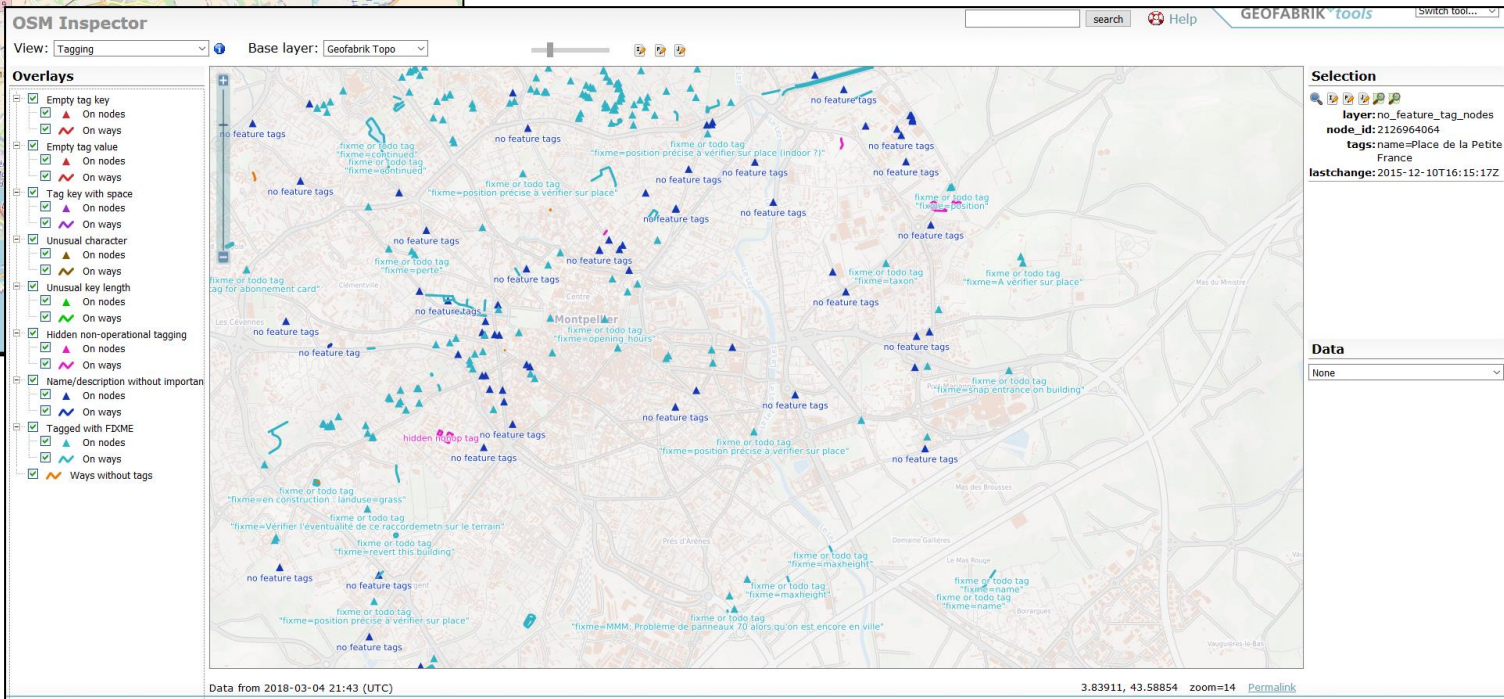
OSM Inspector

search Help GEOFABRIK tools Switch tool...

View: Tagging

Base layer: Geofabrik Topo

Overlays

Empty tag key
On nodes
On ways
Empty tag value
On nodes
On ways
Tag key with space
On nodes
On ways
Unusual character
On nodes
On ways
Unusual key length
On nodes
On ways
Hidden non-operational tagging
On nodes
On ways
Name/description without importan
On nodes
On ways
Tagged with FIXME
On nodes
On ways
Ways without tags

no feature tags
fixme or todo tag
"fixme=continued"
fixme or todo tag
"fixme=continued"
no feature tags
fixme or todo tag
"fixme=position précise à vérifier sur place (indoor ?)"
no feature tags
no feature tags
no feature tags
no feature tags
fixme or todo tag
"fixme=position précise à vérifier sur place"
no feature tags
no feature tags
no feature tags
fixme or todo tag
"fixme=position"
no feature tags
no feature tags
fixme or todo tag
"fixme=perte"
no feature tags
no feature tags
fixme or todo tag
"fixme=taxon"
fixme or todo tag
"fixme=A vérifier sur place"
fixme or todo tag
tag for abonnement card"
no feature tags
no feature tags
no feature tags
Montpellier
fixme or todo tag
"fixme=opening_hours"
no feature tag
no feature tags
fixme or todo tag
"fixme=snap entrance on building"
no feature tags
no feature tags
hidden nolop tag
no feature tags
no feature tags
fixme or todo tag
"fixme=position précise à vérifier sur place"
no feature tags
fixme or todo tag
"fixme=en construction : landuse=grass"
fixme or todo tag
"fixme=Vérifier l'éventualité de ce raccordemetn sur le terrain"
fixme or todo tag
"fixme=revert this building"
fixme or todo tag
"fixme=maxheight"
no feature tags
no feature tags
fixme or todo tag
"fixme=maxheight"
fixme or todo tag
"fixme=name"
fixme or todo tag
"fixme=name"
fixme or todo tag
"fixme=position précise à vérifier sur place"
fixme or todo tag
"fixme=MMM. Problème de panneaux 70 alors qu'on est encore en ville"
no feature tags

Selection
layer: no_feature_tag_nodes
node_id: 2126964064
tags: name=Place de la Petite France
lastchange: 2015-12-10T16:15:17Z

Data
None

Data from 2018-03-04 21:43 (UTC)
3.83911, 43.58854 zoom=14 Permalink